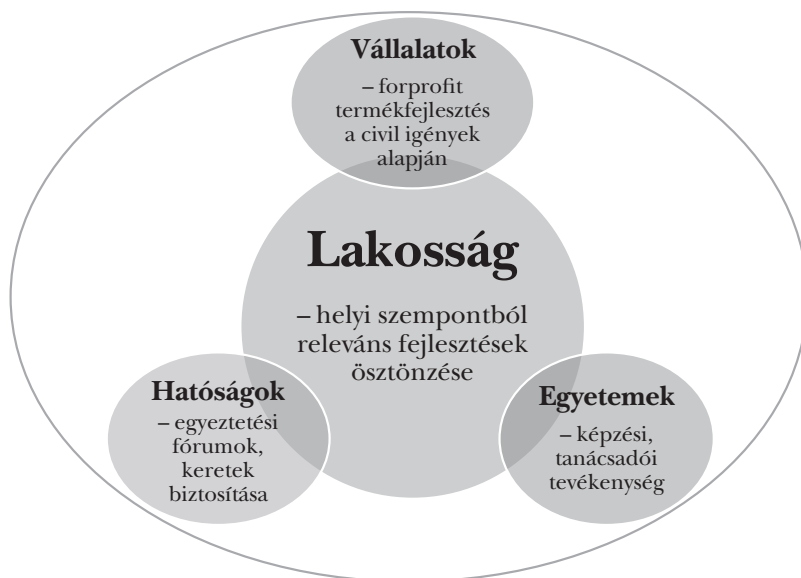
Vállalatok
– forprofit termékfejlesztés a civil igények alapján

Lakosság
– helyi szempontból releváns fejlesztések ösztönzése

Hatóságok
– egyeztetési fórumok, keretek biztosítása

Egyetemek
– képzési, tanácsadói tevékenység